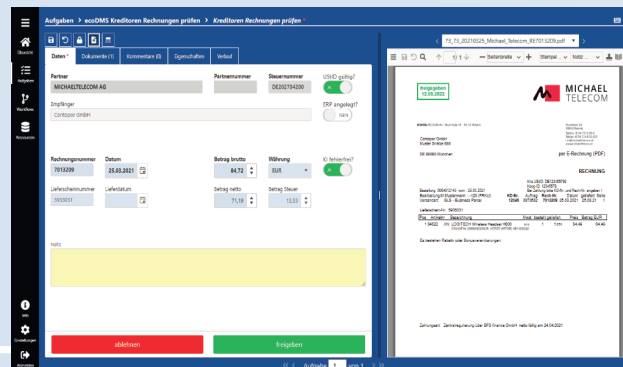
Aufgaben > ecoDMS Kreditoren Rechnungen prüfen > Kreditoren Rechnungen prüfen

Übersicht
Aufgaben
Workflows
Ressourcen
Info
Einstellungen
Abmelden

Daten * | Dokumente (1) | Kommentare (0) | Eigenschaften | Verlauf

Partner
MICHAELTELECOM AG
Partnernummer
Steuernummer
DE202704330
USt-ID gültig?
Empfänger
Contopoir GmbH
ERP angelegt?
Nein
Rechnungsnummer
7012209
Datum
25.03.2021
Betrag brutto
84,72
Währung
EUR
KI fehlerfrei?
Lieferscheinnummer
1955031
Lieferdatum
Betrag netto
71,19
Betrag Steuer
13,53
Notiz

ablehnen
freigeben

Aufgabe 1 von 1

73_73_20210325_Michael_Telecom_R7012209.pdf

Seitenbreite | Stempel | Notiz

freigegeben
12.05.2022

MICHAEL TELECOM

Contopoir GmbH
Mühler Straße 600
DE 80469 München

per E-Rechnung (PDF)

RECHNUNG

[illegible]

Lieferschein-Nr.: 1955031

Pos | Art.Nr. | Bezeichnung | Menge | Preis | Betrag EUR
1 | 94632 | Wv LOGITECH Wireless Headset H600 | 1 | 84,46 | 84,46

Zahlungsart: Zentralregulierung über SFS finance GmbH netto fällig am 24.04.2021